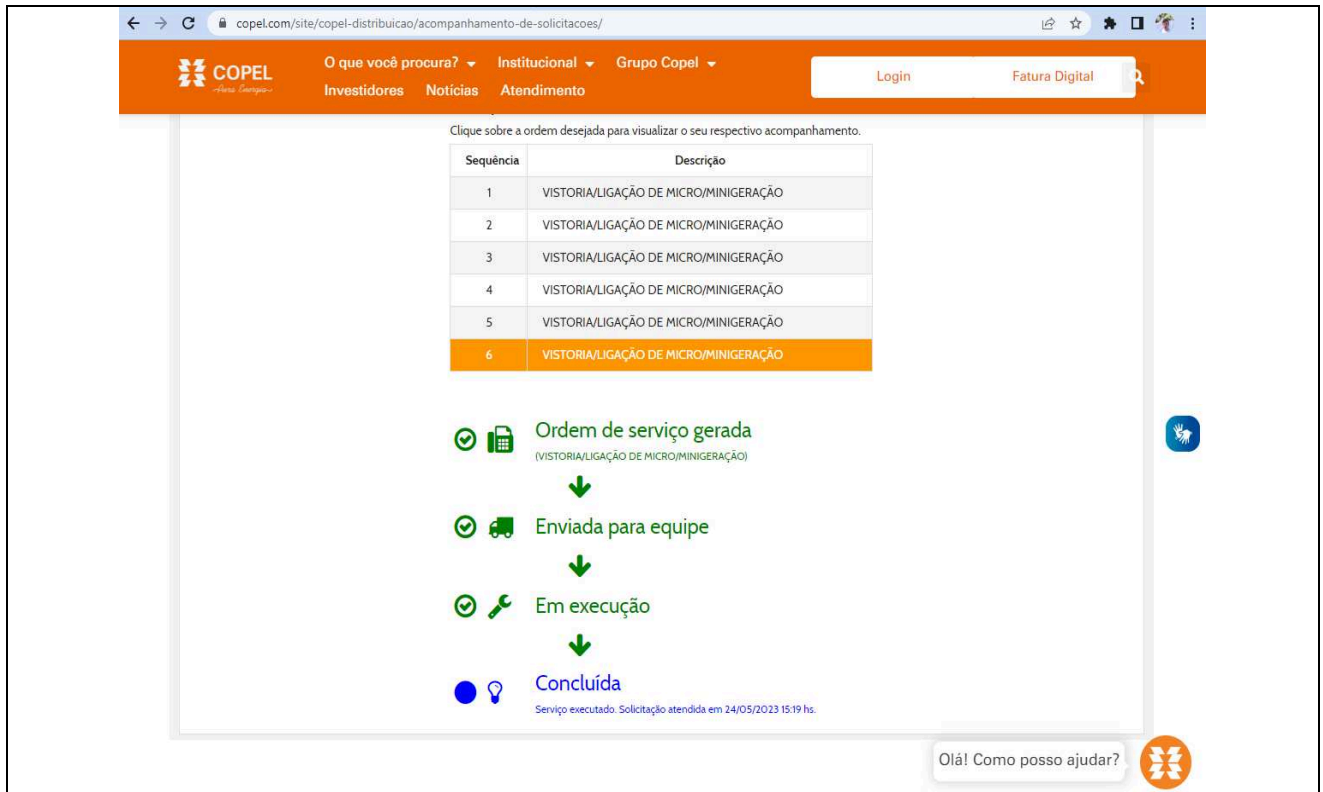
copel.com/site/copel-distribuicao/acompanhamento-de-solicitacoes/

COPEL
Pura Energia

O que você procura? Institucional Grupo Copel
Investidores Notícias Atendimento

Login Fatura Digital

Clique sobre a ordem desejada para visualizar o seu respectivo acompanhamento.

| Sequência | Descrição |
|---|---|
| 1 | VISTORIA/LIGAÇÃO DE MICRO/MINIGERAÇÃO |
| 2 | VISTORIA/LIGAÇÃO DE MICRO/MINIGERAÇÃO |
| 3 | VISTORIA/LIGAÇÃO DE MICRO/MINIGERAÇÃO |
| 4 | VISTORIA/LIGAÇÃO DE MICRO/MINIGERAÇÃO |
| 5 | VISTORIA/LIGAÇÃO DE MICRO/MINIGERAÇÃO |
| 6 | VISTORIA/LIGAÇÃO DE MICRO/MINIGERAÇÃO |

Ordem de serviço gerada
(VISTORIA/LIGAÇÃO DE MICRO/MINIGERAÇÃO)

Enviada para equipe

Em execução

Concluída
Serviço executado. Solicitação atendida em 24/05/2023 15:19 hs.

Olá! Como posso ajudar?